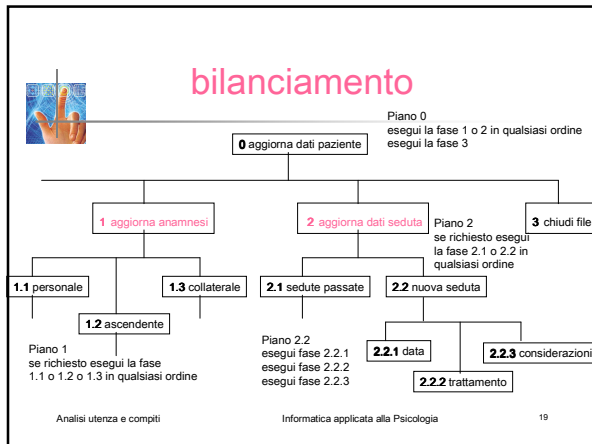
bilanciamento

Piano 0
esegui la fase 1 o 2 in qualsiasi ordine
esegui la fase 3

0 aggiorna dati paziente

1 aggiorna anamnesi

2 aggiorna dati seduta

Piano 2
se richiesto esegui la fase 2.1 o 2.2 in qualsiasi ordine

3 chiudi file

1.1 personale

1.3 collaterale

2.1 sedute passate

2.2 nuova seduta

1.2 ascendente

Piano 1
se richiesto esegui la fase 1.1 o 1.2 o 1.3 in qualsiasi ordine

Piano 2.2
esegui fase 2.2.1
esegui fase 2.2.2
esegui fase 2.2.3

2.2.1 data

2.2.3 considerazioni

2.2.2 trattamento

Analisi utenza e compiti

Informatica applicata alla Psicologia

19